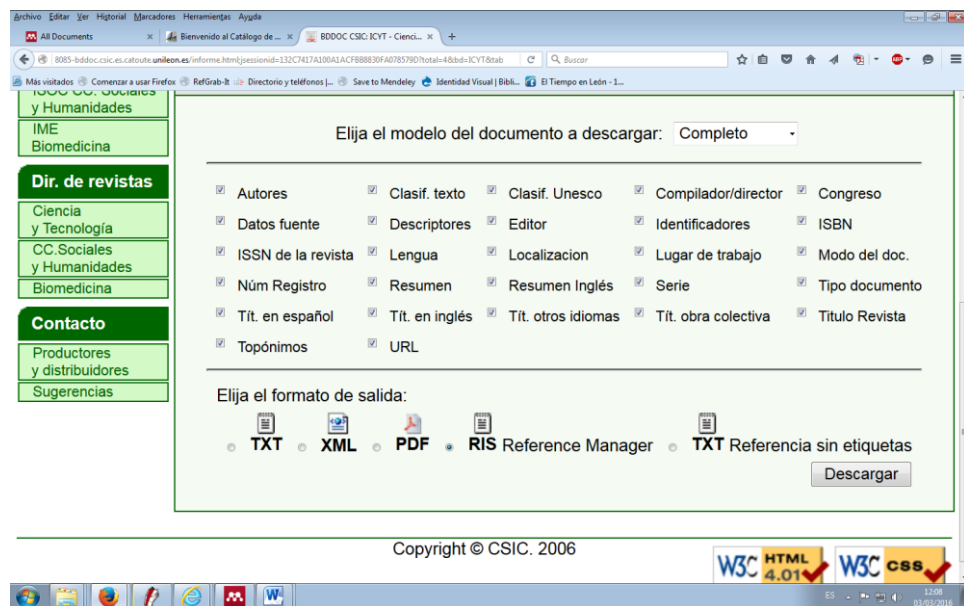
Archivo Editar Ver Historial Marcadores Herramientas Ayuda

All Documents × | Bienvenido al Catálogo de ... × | BDDOC CSIC: ICYT - Cienci... × | +

8085-bddoc.csic.es.catoute.unileon.es/informe.html;jsessionid=132C7417A100A1ACFB8830FA078579D?total=4&bd=ICYT&tab

Buscar

Más visitados | Comenzar a usar Firefox | RefGrab-It | Directorio y teléfonos |... | Save to Mendeley | Identidad Visual | Bibli... | El Tiempo en León - 1...

ISOC CC. Sociales y Humanidades
IME Biomedicina

Dir. de revistas
Ciencia y Tecnología
CC.Sociales y Humanidades
Biomedicina

Contacto
Productores y distribuidores
Sugerencias

Elija el modelo del documento a descargar: Completo

| Autores | Clasif. texto | Clasif. Unesco | Compilador/director | Congreso |
|---|---|---|---|---|
| Datos fuente | Descriptores | Editor | Identificadores | ISBN |
| ISSN de la revista | Lengua | Localizacion | Lugar de trabajo | Modo del doc. |
| Núm Registro | Resumen | Resumen Inglés | Serie | Tipo documento |
| Tít. en español | Tít. en inglés | Tít. otros idiomas | Tít. obra colectiva | Titulo Revista |
| Topónimos | URL | | | |

Elija el formato de salida:

TXT XML PDF RIS Reference Manager TXT Referencia sin etiquetas

Descargar

Copyright © CSIC. 2006

W3C HTML 4.01 W3C css

ES 12:08 03/03/2016